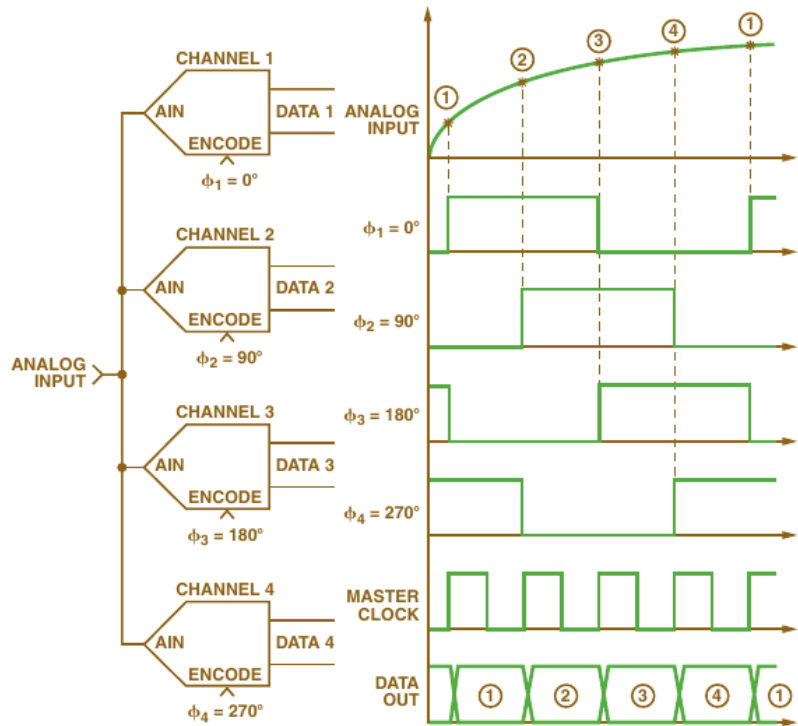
CHANNEL 1
AIN
DATA 1
ENCODE
$\phi_1 = 0°$

CHANNEL 2
AIN
DATA 2
ENCODE
$\phi_2 = 90°$

ANALOG INPUT

CHANNEL 3
AIN
DATA 3
ENCODE
$\phi_3 = 180°$

CHANNEL 4
AIN
DATA 4
ENCODE
$\phi_4 = 270°$

ANALOG INPUT
1 2 3 4 1
$\phi_1 = 0°$
$\phi_2 = 90°$
$\phi_3 = 180°$
$\phi_4 = 270°$
MASTER CLOCK
DATA OUT
1 2 3 4 1